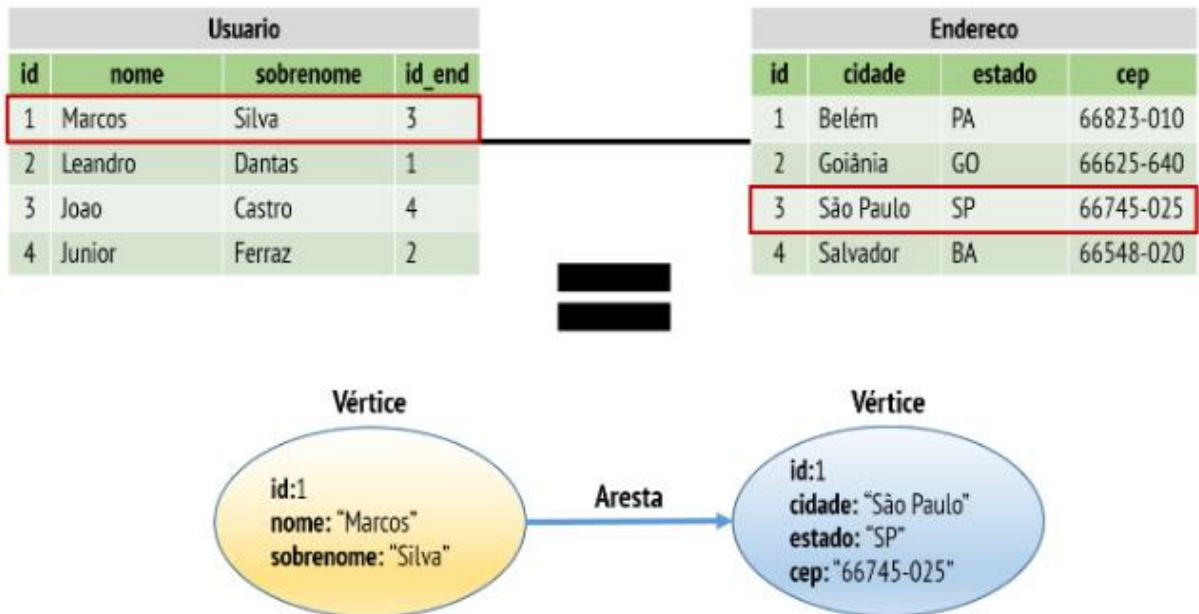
Usuario

| id | nome | sobrenome | id_end |
|---|---|---|---|
| 1 | Marcos | Silva | 3 |
| 2 | Leandro | Dantas | 1 |
| 3 | Joao | Castro | 4 |
| 4 | Junior | Ferraz | 2 |

Endereco

| id | cidade | estado | cep |
|---|---|---|---|
| 1 | Belém | PA | 66823-010 |
| 2 | Goiânia | GO | 66625-640 |
| 3 | São Paulo | SP | 66745-025 |
| 4 | Salvador | BA | 66548-020 |

Vértice

id:1
nome: "Marcos"
sobrenome: "Silva"

Aresta

Vértice

id:1
cidade: "São Paulo"
estado: "SP"
cep: "66745-025"